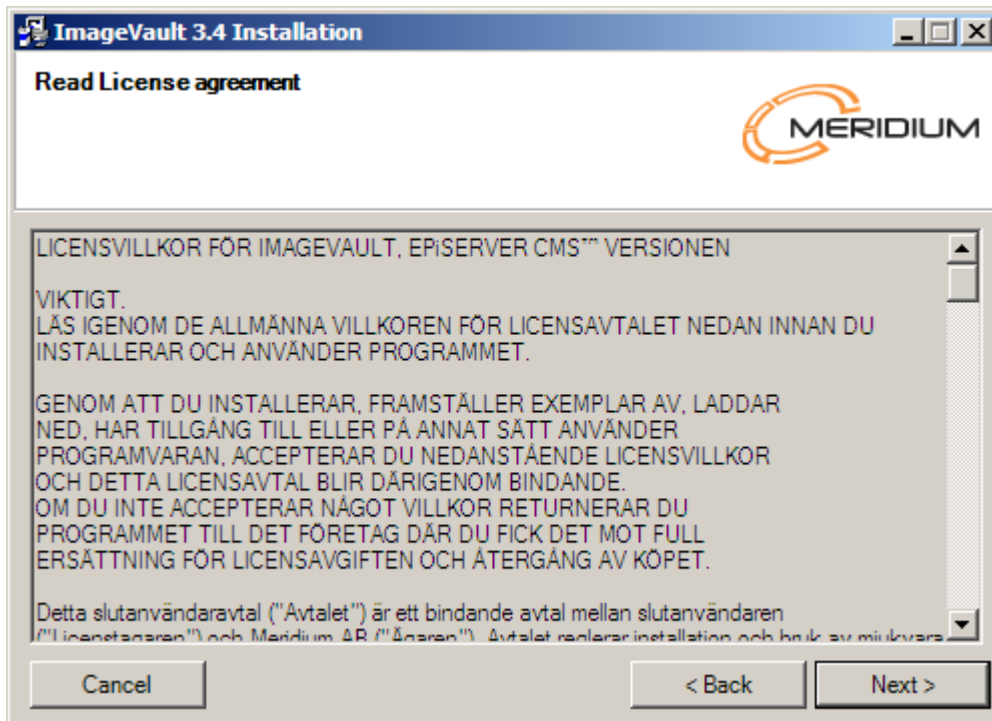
ImageVault 3.4 Installation

Read License agreement

MERIDIUM

LICENSVILLKOR FÖR IMAGEVAULT, EPiSERVER CMS™ VERSIONEN

VIKTIGT.
LÄS IGENOM DE ALLMÄNNA VILLKOREN FÖR LICENSAVTALET NEDAN INNAN DU INSTALLERAR OCH ANVÄNDER PROGRAMMET.

GENOM ATT DU INSTALLERAR, FRAMSTÄLLER EXEMPLAR AV, LADDAR NED, HAR TILLGÅNG TILL ELLER PÅ ANNAT SÄTT ANVÄNDER PROGRAMVARAN, ACCEPTERAR DU NEDANSTÅENDE LICENSVILLKOR OCH DETTA LICENSAVTAL BLIR DÄRIGENOM BINDANDE.
OM DU INTE ACCEPTERAR NÅGOT VILLKOR RETURNERAR DU PROGRAMMET TILL DET FÖRETAG DÄR DU FICK DET MOT FULL ERSÄTTNING FÖR LICENSAVGIFTEN OCH ÅTERGÅNG AV KÖPET.

Detta slutanvändaravtal ("Avtalet") är ett bindande avtal mellan slutanvändaren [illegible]

Cancel

< Back

Next >